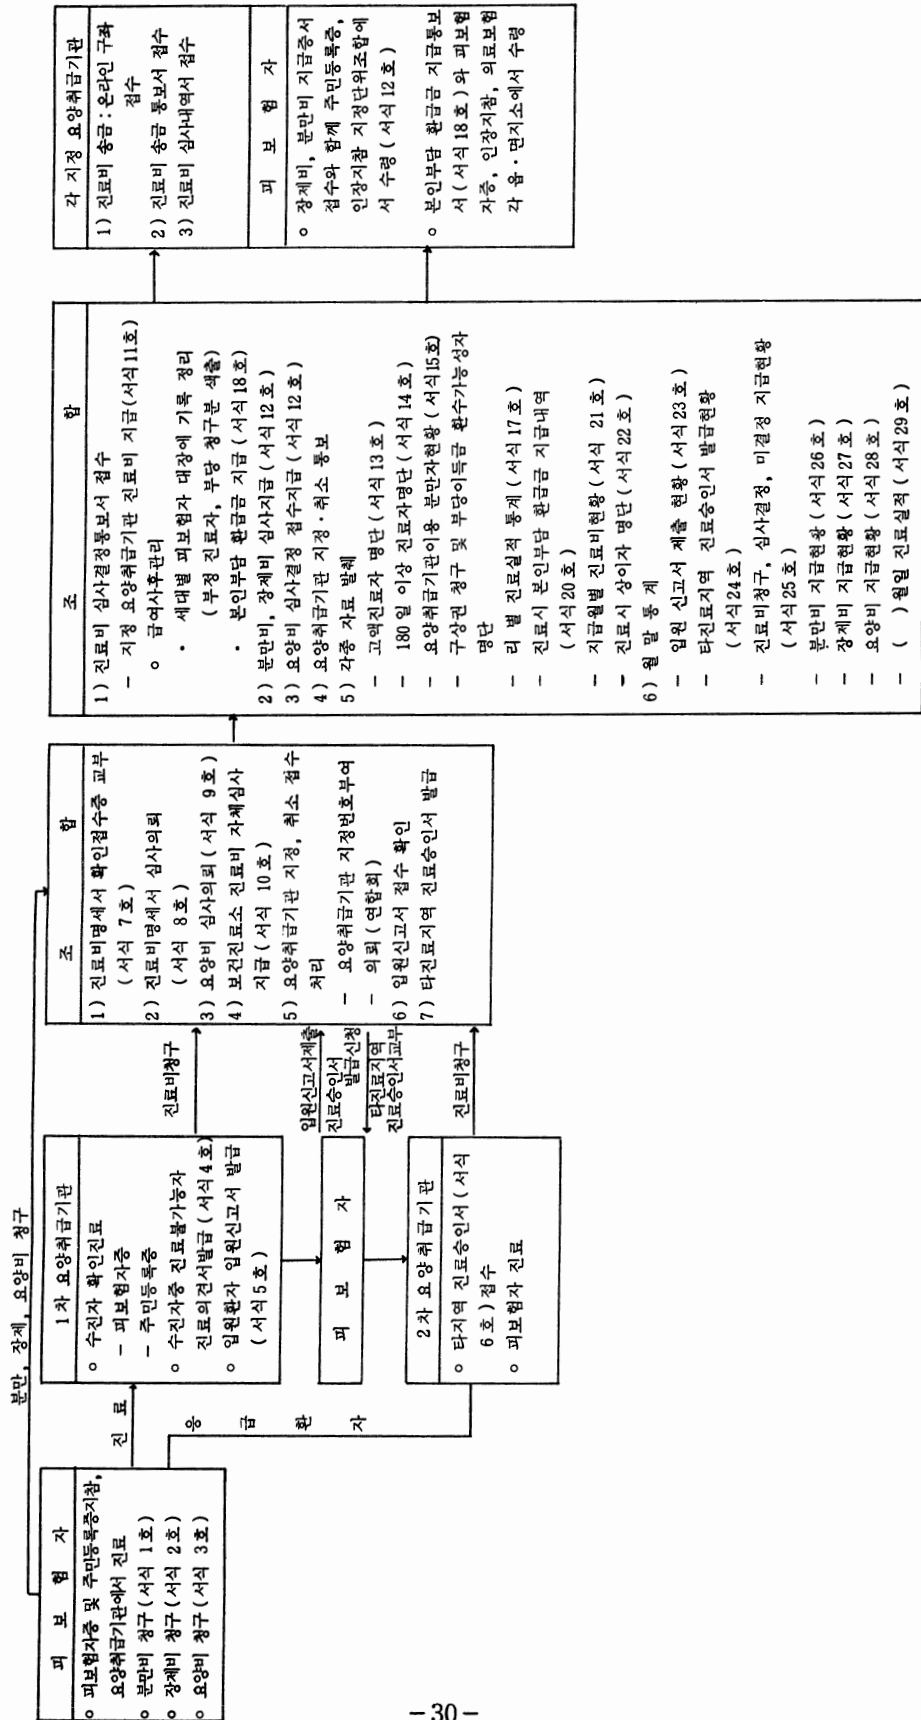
피 보 험 자

○ 피보험자증 및 주민등록증지참, 요양취급기관에서 진료
○ 분만비 청구 ( 서식 1호 )
○ 장제비 청구 ( 서식 2호 )
○ 요양비 청구 ( 서식 3호 )

분만, 장제, 요양비 청구

진 료

응 급 환 자

1차 요양취급기관

○ 수진자 확인진료
– 피보험자증
– 주민등록증
○ 수진자증 진료불가능자 진료의견서발급 ( 서식 4호 )
○ 입원환자 입원신고서 발급 ( 서식 5호 )

진료비청구

입원신고서제출

진료승인서 발급신청

타진료지역 진료승인서교부

피 보 험 자

2차 요양취급기관

○ 타지역 진료승인서 ( 서식 6호 ) 접수
○ 피보험자 진료

진료비청구

조 합

1) 진료비명세서 확인접수증 교부 ( 서식 7호 )
2) 진료비명세서 심사의뢰 ( 서식 8호 )
3) 요양비 심사의뢰 ( 서식 9호 )
4) 보건진료소 진료비 자체심사 지급 ( 서식 10호 )
5) 요양취급기관 지정, 취소 접수 처리
– 요양취급기관 지정번호부여
– 의뢰 ( 연합회 )
6) 입원신고서 접수 확인
7) 타진료지역 진료승인서 발급

조 합

1) 진료비 심사결정통보서 접수
– 지정 요양취급기관 진료비 지급 ( 서식 11호 )
○ 급여사후관리
• 세대별 피보험자 대장에 기록 정리 ( 부정 진료자, 부당 청구분 색출 )
• 본인부담 환급금 지급 ( 서식 18호 )
2) 분만비, 장제비 심사지급 ( 서식 12호 )
3) 요양비 심사결정 접수지급 ( 서식 12호 )
4) 요양취급기관 지정·취소 통보
5) 각종 자료 발췌
– 고액진료자 명단 ( 서식 13호 )
– 180일 이상 진료자명단 ( 서식 14호 )
– 요양취급기관이용 분만자현황 ( 서식 15호 )
– 구상권 청구 및 부당이득금 환수가능성자 명단
– 리 별 진료실적 통계 ( 서식 17호 )
– 진료시 본인부담 환급금 지급내역 ( 서식 20호 )
– 지급월별 진료비현황 ( 서식 21호 )
– 진료시 상이자 명단 ( 서식 22호 )
6) 월 말 통 계
– 입원 신고서 제출 현황 ( 서식 23호 )
– 타진료지역 진료승인서 발급현황 ( 서식 24호 )
– 진료비청구, 심사결정, 미결정 지급현황 ( 서식 25호 )
– 분만비 지급현황 ( 서식 26호 )
– 장제비 지급현황 ( 서식 27호 )
– 요양비 지급현황 ( 서식 28호 )
– ( ) 월일 진료실적 ( 서식 29호 )

각 지정 요양취급기관

1) 진료비 송금 : 온라인 구좌 접수
2) 진료비 송금 통보서 접수
3) 진료비 심사내역서 접수

피 보 험 자

○ 장제비, 분만비 지급증서 접수와 함께 주민등록증, 인장지참 지정단위조합에서 수령 ( 서식 12호 )
○ 본인부담 환급금 지급통보서 ( 서식 18호 ) 와 피보험자증, 인장지참, 의료보험 각 읍·면지소에서 수령

– 30 –